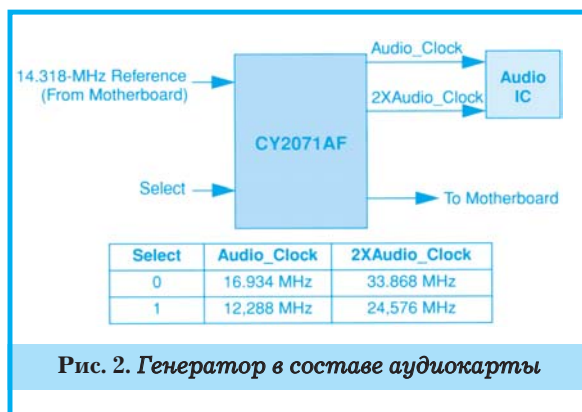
14.318-MHz Reference (From Motherboard)

Select

CY2071AF

Audio_Clock

2XAudio_Clock

Audio IC

To Motherboard

| Select | Audio_Clock | 2XAudio_Clock |
|---|---|---|
| 0 | 16.934 MHz | 33.868 MHz |
| 1 | 12,288 MHz | 24,576 MHz |

Рис. 2. Генератор в составе аудиокарты